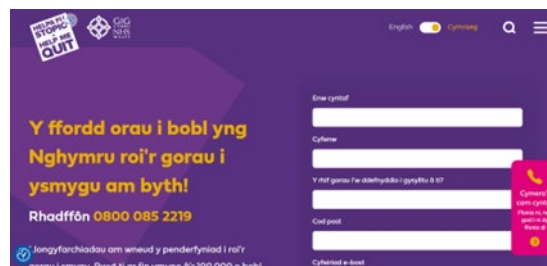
HELPA FI i STOPIO
HELP ME QUIT

GIG CYMRU NHS WALES

English Cymraeg

Y ffordd orau i bobl yng Nghymru roi'r gorau i ysmygu am byth!

Rhadffôn 0800 085 2219

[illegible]longyfarchiadau am wneud y penderfyniad i roi'r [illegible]

Enw cyntaf

Cyfenw

Y rhif gorau i'w ddefnyddio i gysylltu â ti?

Cod post

Cyfeiriad e-bost

Cymera'r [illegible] cam cynt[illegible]
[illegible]